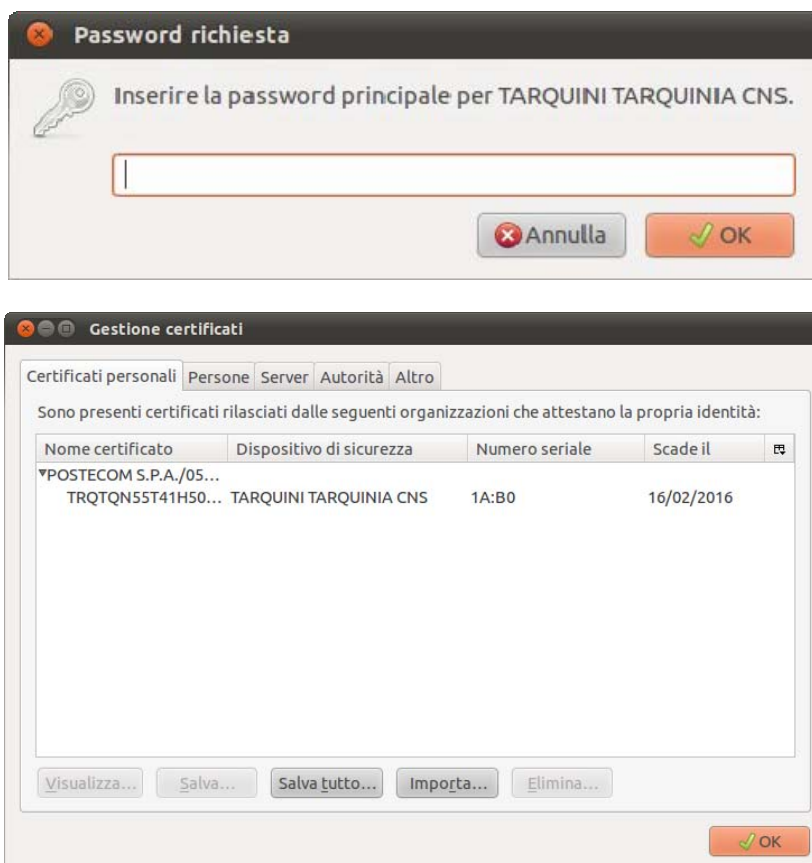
Password richiesta

Inserire la password principale per TARQUINI TARQUINIA CNS.

Annulla
OK

Gestione certificati

Certificati personali | Persone | Server | Autorità | Altro

Sono presenti certificati rilasciati dalle seguenti organizzazioni che attestano la propria identità:

| Nome certificato | Dispositivo di sicurezza | Numero seriale | Scade il |
|---|---|---|---|
| ▾POSTECOM S.P.A./05... | | | |
| TRQTQN55T41H50... | TARQUINI TARQUINIA CNS | 1A:B0 | 16/02/2016 |

Visualizza...
Salva...
Salva tutto...
Importa...
Elimina...

OK